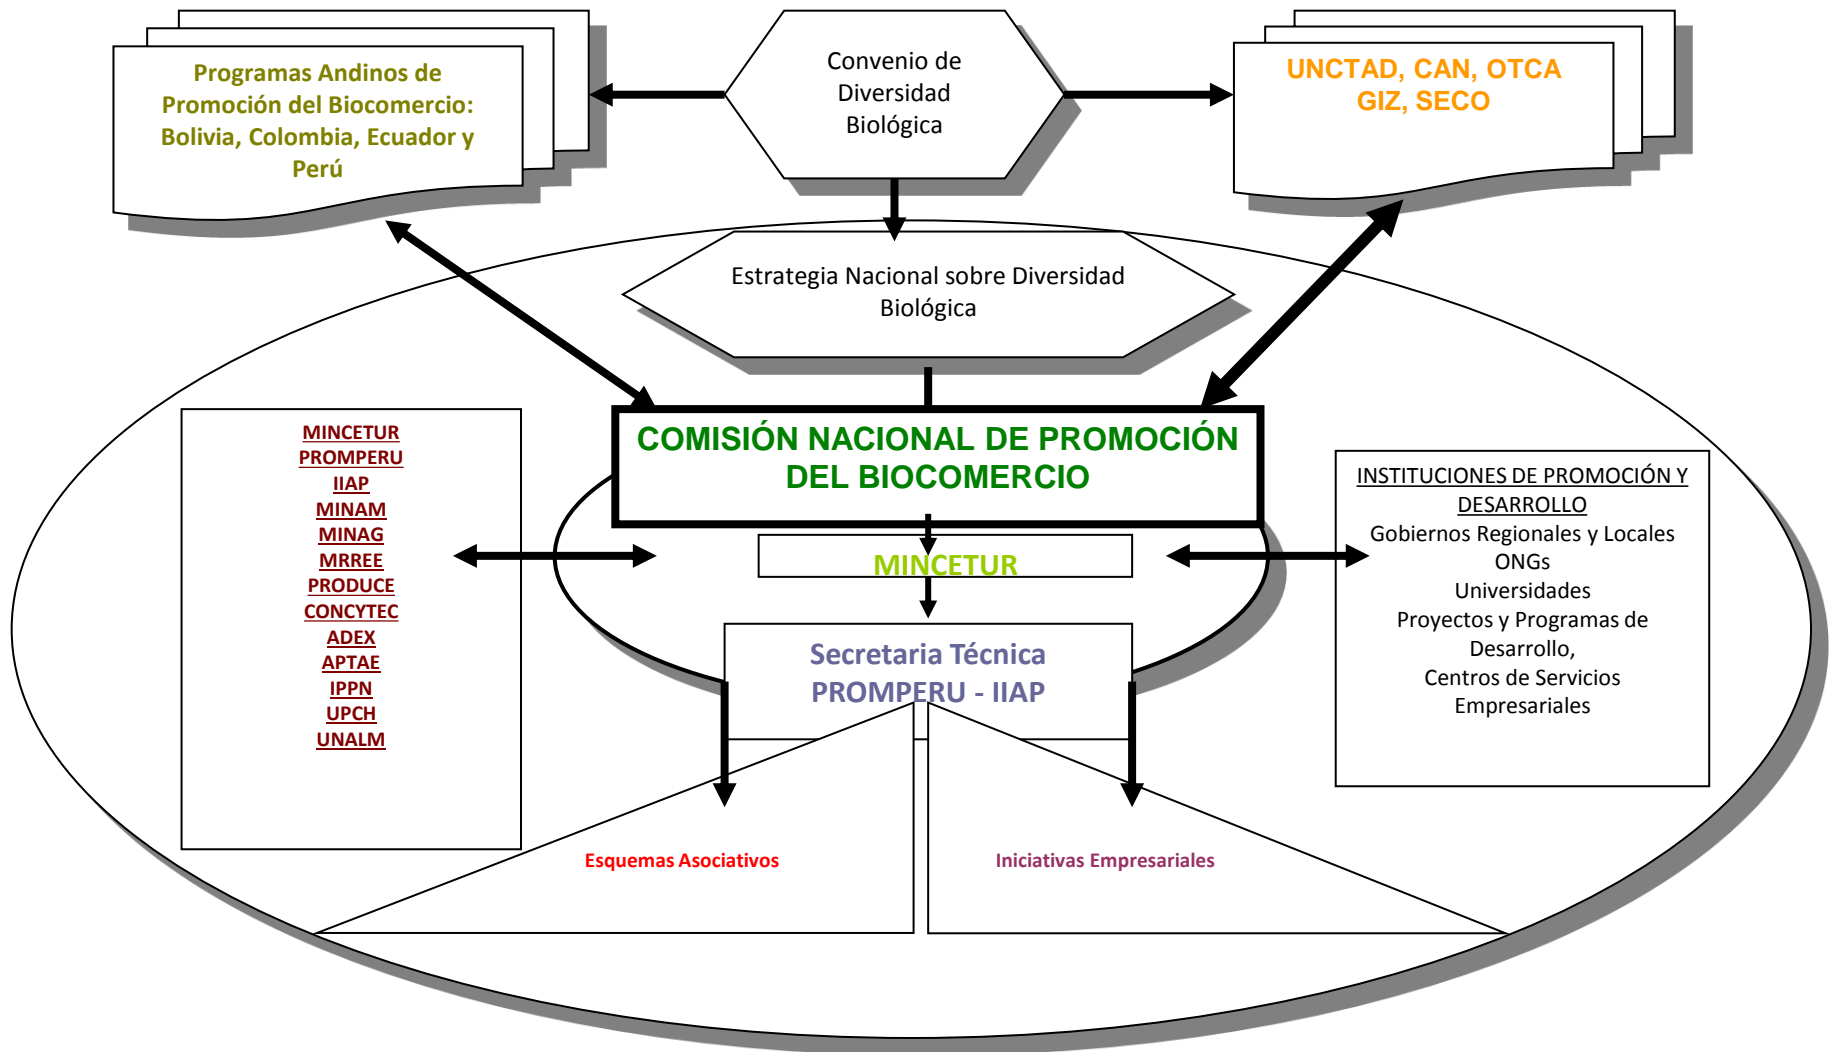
Programas Andinos de Promoción del Biocomercio: Bolivia, Colombia, Ecuador y Perú

Convenio de Diversidad Biológica

UNCTAD, CAN, OTCA GIZ, SECO

Estrategia Nacional sobre Diversidad Biológica

MINCETUR
PROMPERU
IIAP
MINAM
MINAG
MRREE
PRODUCE
CONCYTEC
ADEX
APTAE
IPPN
UPCH
UNALM

COMISIÓN NACIONAL DE PROMOCIÓN DEL BIOCOMERCIO

MINCETUR

INSTITUCIONES DE PROMOCIÓN Y DESARROLLO
Gobiernos Regionales y Locales
ONGs
Universidades
Proyectos y Programas de Desarrollo,
Centros de Servicios Empresariales

Secretaria Técnica
PROMPERU - IIAP

Esquemas Asociativos

Iniciativas Empresariales